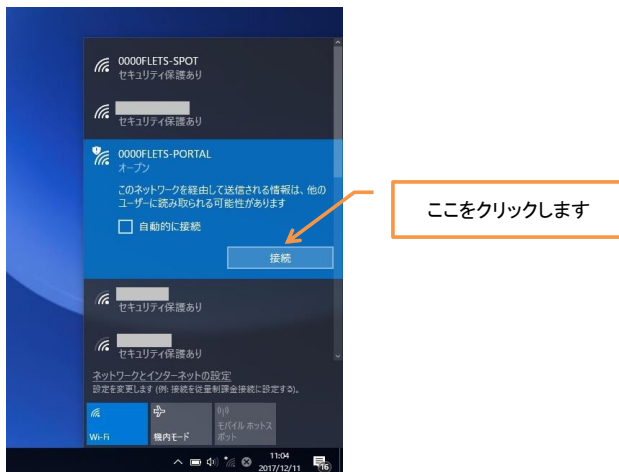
0000FLETS-SPOT
セキュリティ保護あり

セキュリティ保護あり

0000FLETS-PORTAL
オープン

このネットワークを経由して送信される情報は、他のユーザーに読み取られる可能性があります

自動的に接続

接続

ここをクリックします

セキュリティ保護あり

セキュリティ保護あり

ネットワークとインターネットの設定
設定を変更します (例: 接続を従量制課金接続に設定する)。

Wi-Fi

機内モード

モバイル ホットスポット

11:04
2017/12/11

16